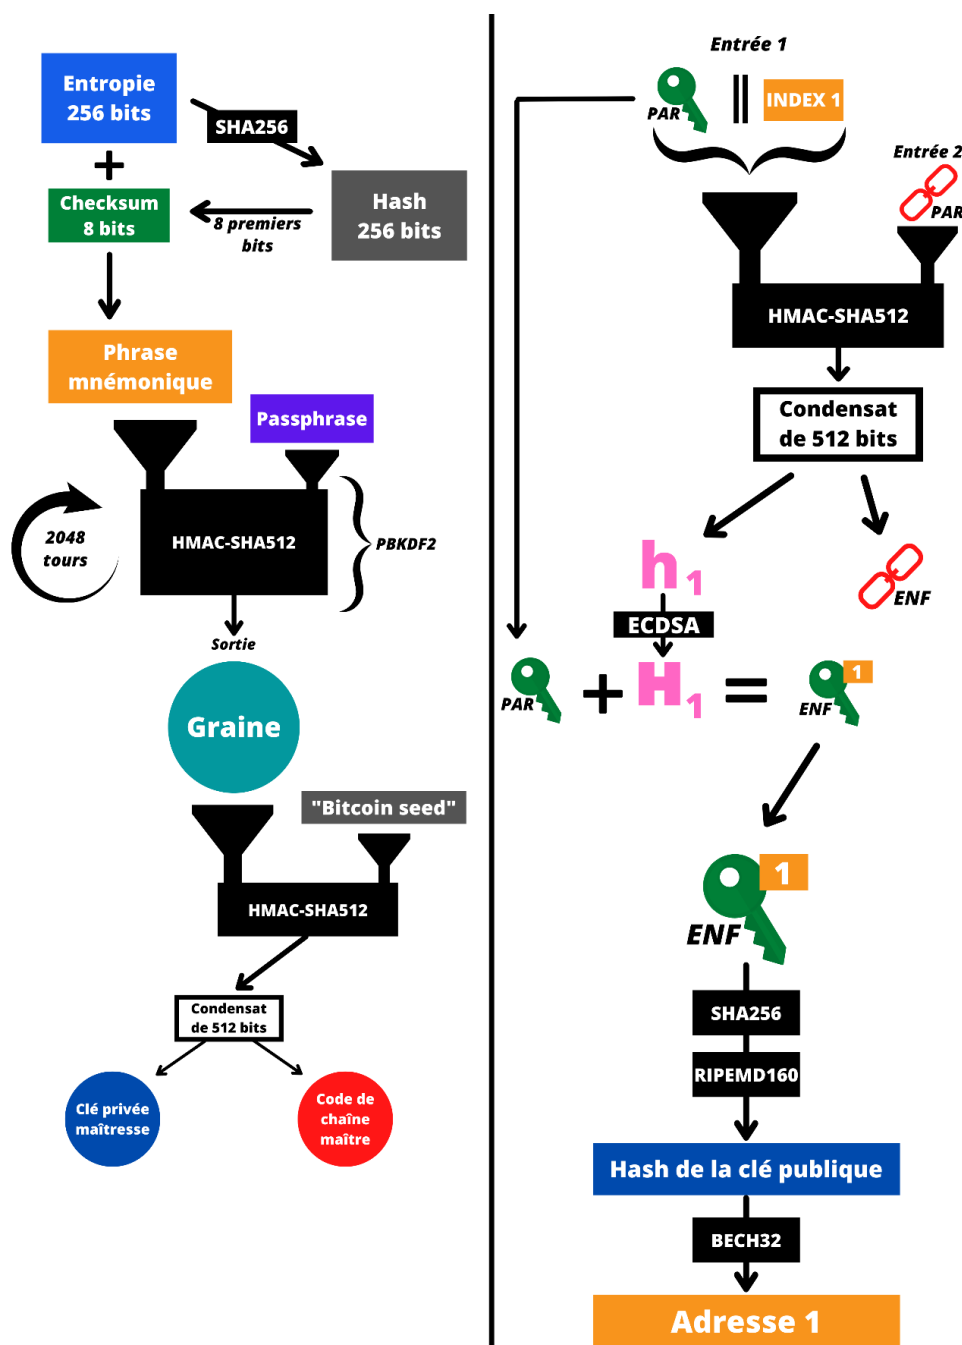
Entropie 256 bits

SHA256

Hash 256 bits

+

Checksum 8 bits

8 premiers bits

Phrase mnémonique

Passphrase

2048 tours

HMAC-SHA512

PBKDF2

Sortie

Graine

"Bitcoin seed"

HMAC-SHA512

Condensat de 512 bits

Clé privée maîtresse

Code de chaîne maître

Entrée 1

PAR

||

INDEX 1

Entrée 2

PAR

HMAC-SHA512

Condensat de 512 bits

$h_1$

ENF

ECDSA

PAR

+ $H_1$ =

1

ENF

1

ENF

SHA256

RIPEMD160

Hash de la clé publique

BECH32

Adresse 1